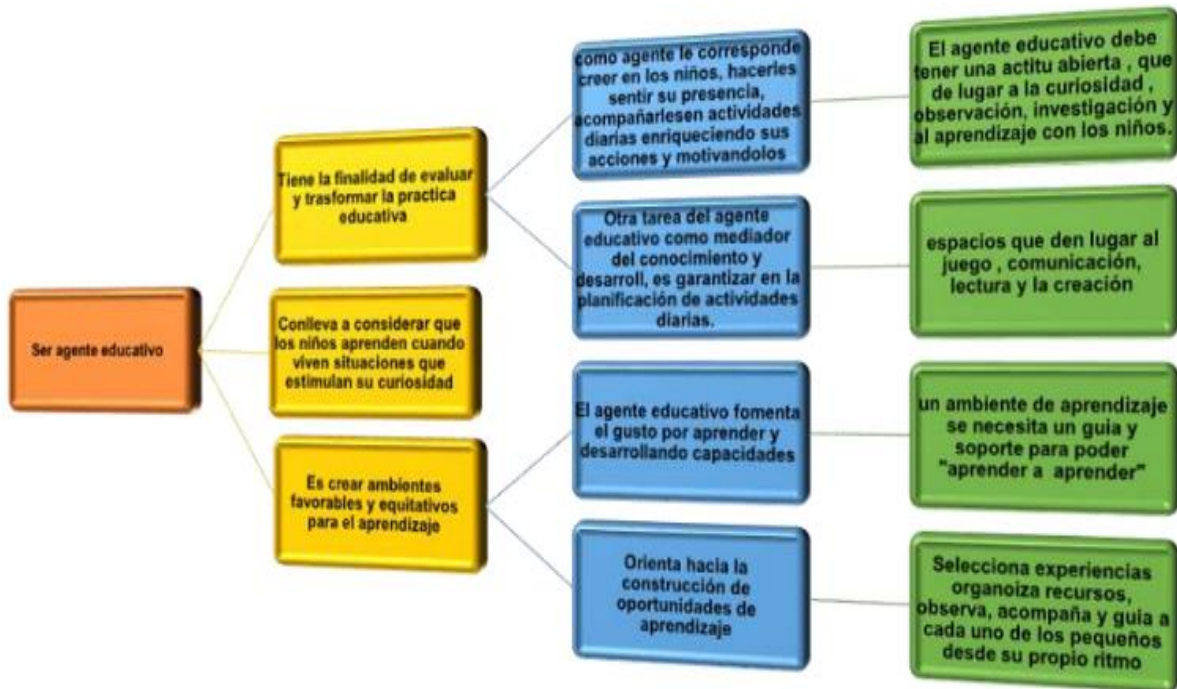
Ser agente educativo

Tiene la finalidad de evaluar y trasformar la practica educativa

Conlleva a considerar que los niños aprenden cuando viven situaciones que estimulan su curiosidad

Es crear ambientes favorables y equitativos para el aprendizaje

como agente le corresponde creer en los niños, hacerles sentir su presencia, acompañarlesen actividades diarias enriqueciendo sus acciones y motivandolos

Otra tarea del agente educativo como mediador del conocimiento y desarroll, es garantizar en la planificación de actividades diarias.

El agente educativo fomenta el gusto por aprender y desarrollando capacidades

Orienta hacia la construcción de oportunidades de aprendizaje

El agente educativo debe tener una actitu abierta , que de lugar a la curiosidad , observación, investigación y al aprendizaje con los niños.

espacios que den lugar al juego , comunicación, lectura y la creación

un ambiente de aprendizaje se necesita un guia y soporte para poder "aprender a aprender"

Selecciona experiencias organoiza recursos, observa, acompaña y guia a cada uno de los pequeños desde su propio ritmo